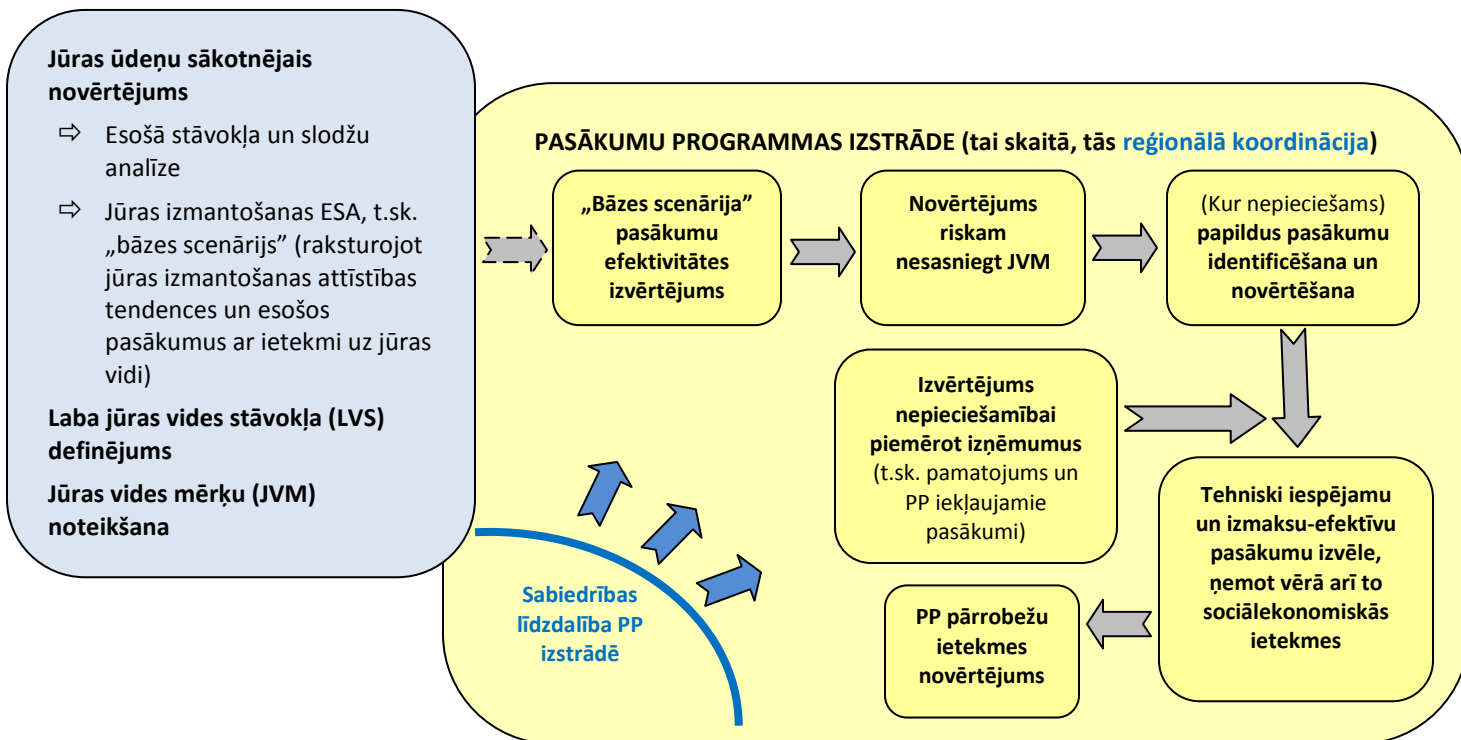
Jūras ūdeņu sākotnējais novērtējums

⇨ Esošā stāvokļa un slodžu analīze

⇨ Jūras izmantošanas ESA, t.sk. „bāzes scenārijs" (raksturojot jūras izmantošanas attīstības tendences un esošos pasākumus ar ietekmi uz jūras vidi)

Laba jūras vides stāvokļa (LVS) definējums

Jūras vides mērķu (JVM) noteikšana

PASĀKUMU PROGRAMMAS IZSTRĀDE (tai skaitā, tās reģionālā koordinācija)

„Bāzes scenārija" pasākumu efektivitātes izvērtējums

Novērtējums riskam nesasniegt JVM

(Kur nepieciešams) papildus pasākumu identificēšana un novērtēšana

Izvērtējums nepieciešamībai piemērot izņēmumus (t.sk. pamatojums un PP iekļaujamie pasākumi)

Tehniski iespējamu un izmaksu-efektīvu pasākumu izvēle, ņemot vērā arī to sociālekonomiskās ietekmes

PP pārrobežu ietekmes novērtējums

Sabiedrības līdzdalība PP izstrādē